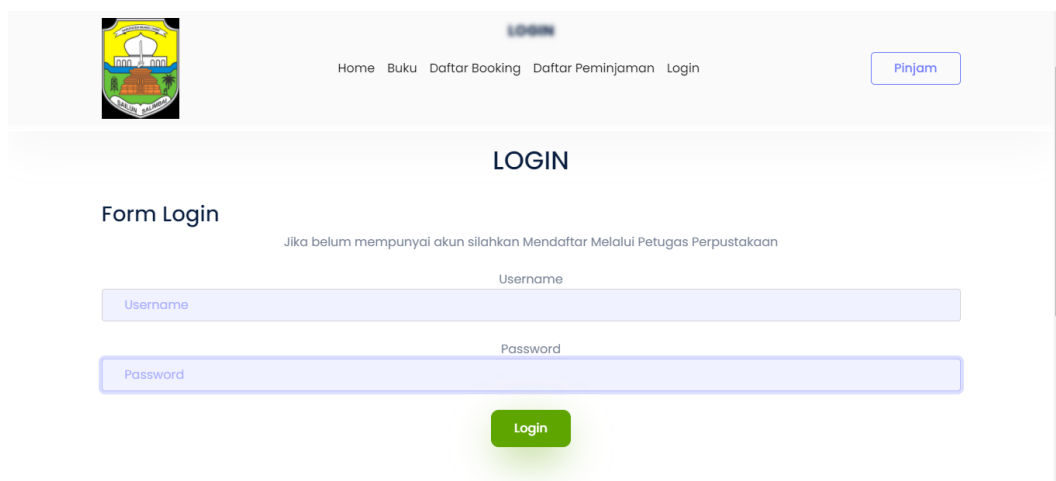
LOGIN

SABAJUN SALAMBAI

Home Buku Daftar Booking Daftar Peminjaman Login

Pinjam

LOGIN

Form Login

Jika belum mempunyai akun silahkan Mendaftar Melalui Petugas Perpustakaan

Username

Username

Password

Password

Login